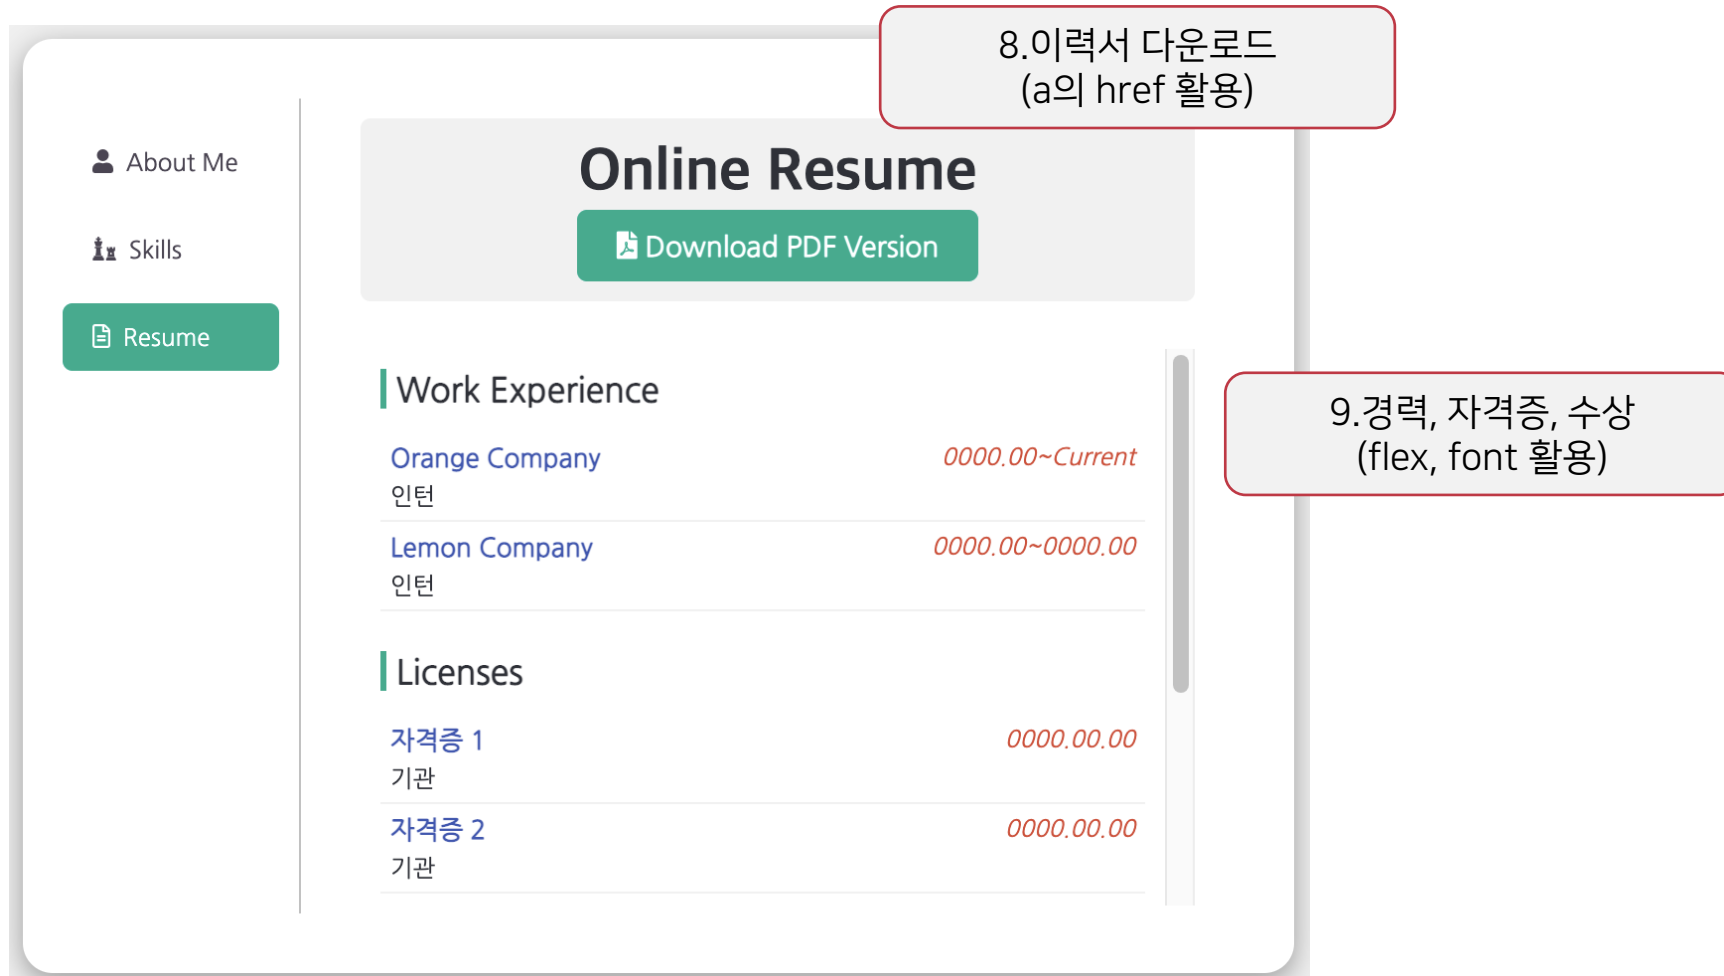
8.이력서 다운로드
(a의 href 활용)

About Me

Skills

Resume

Online Resume

Download PDF Version

Work Experience

Orange Company
인턴
0000.00~Current

Lemon Company
인턴
0000.00~0000.00

Licenses

자격증 1
기관
0000.00.00

자격증 2
기관
0000.00.00

9.경력, 자격증, 수상
(flex, font 활용)